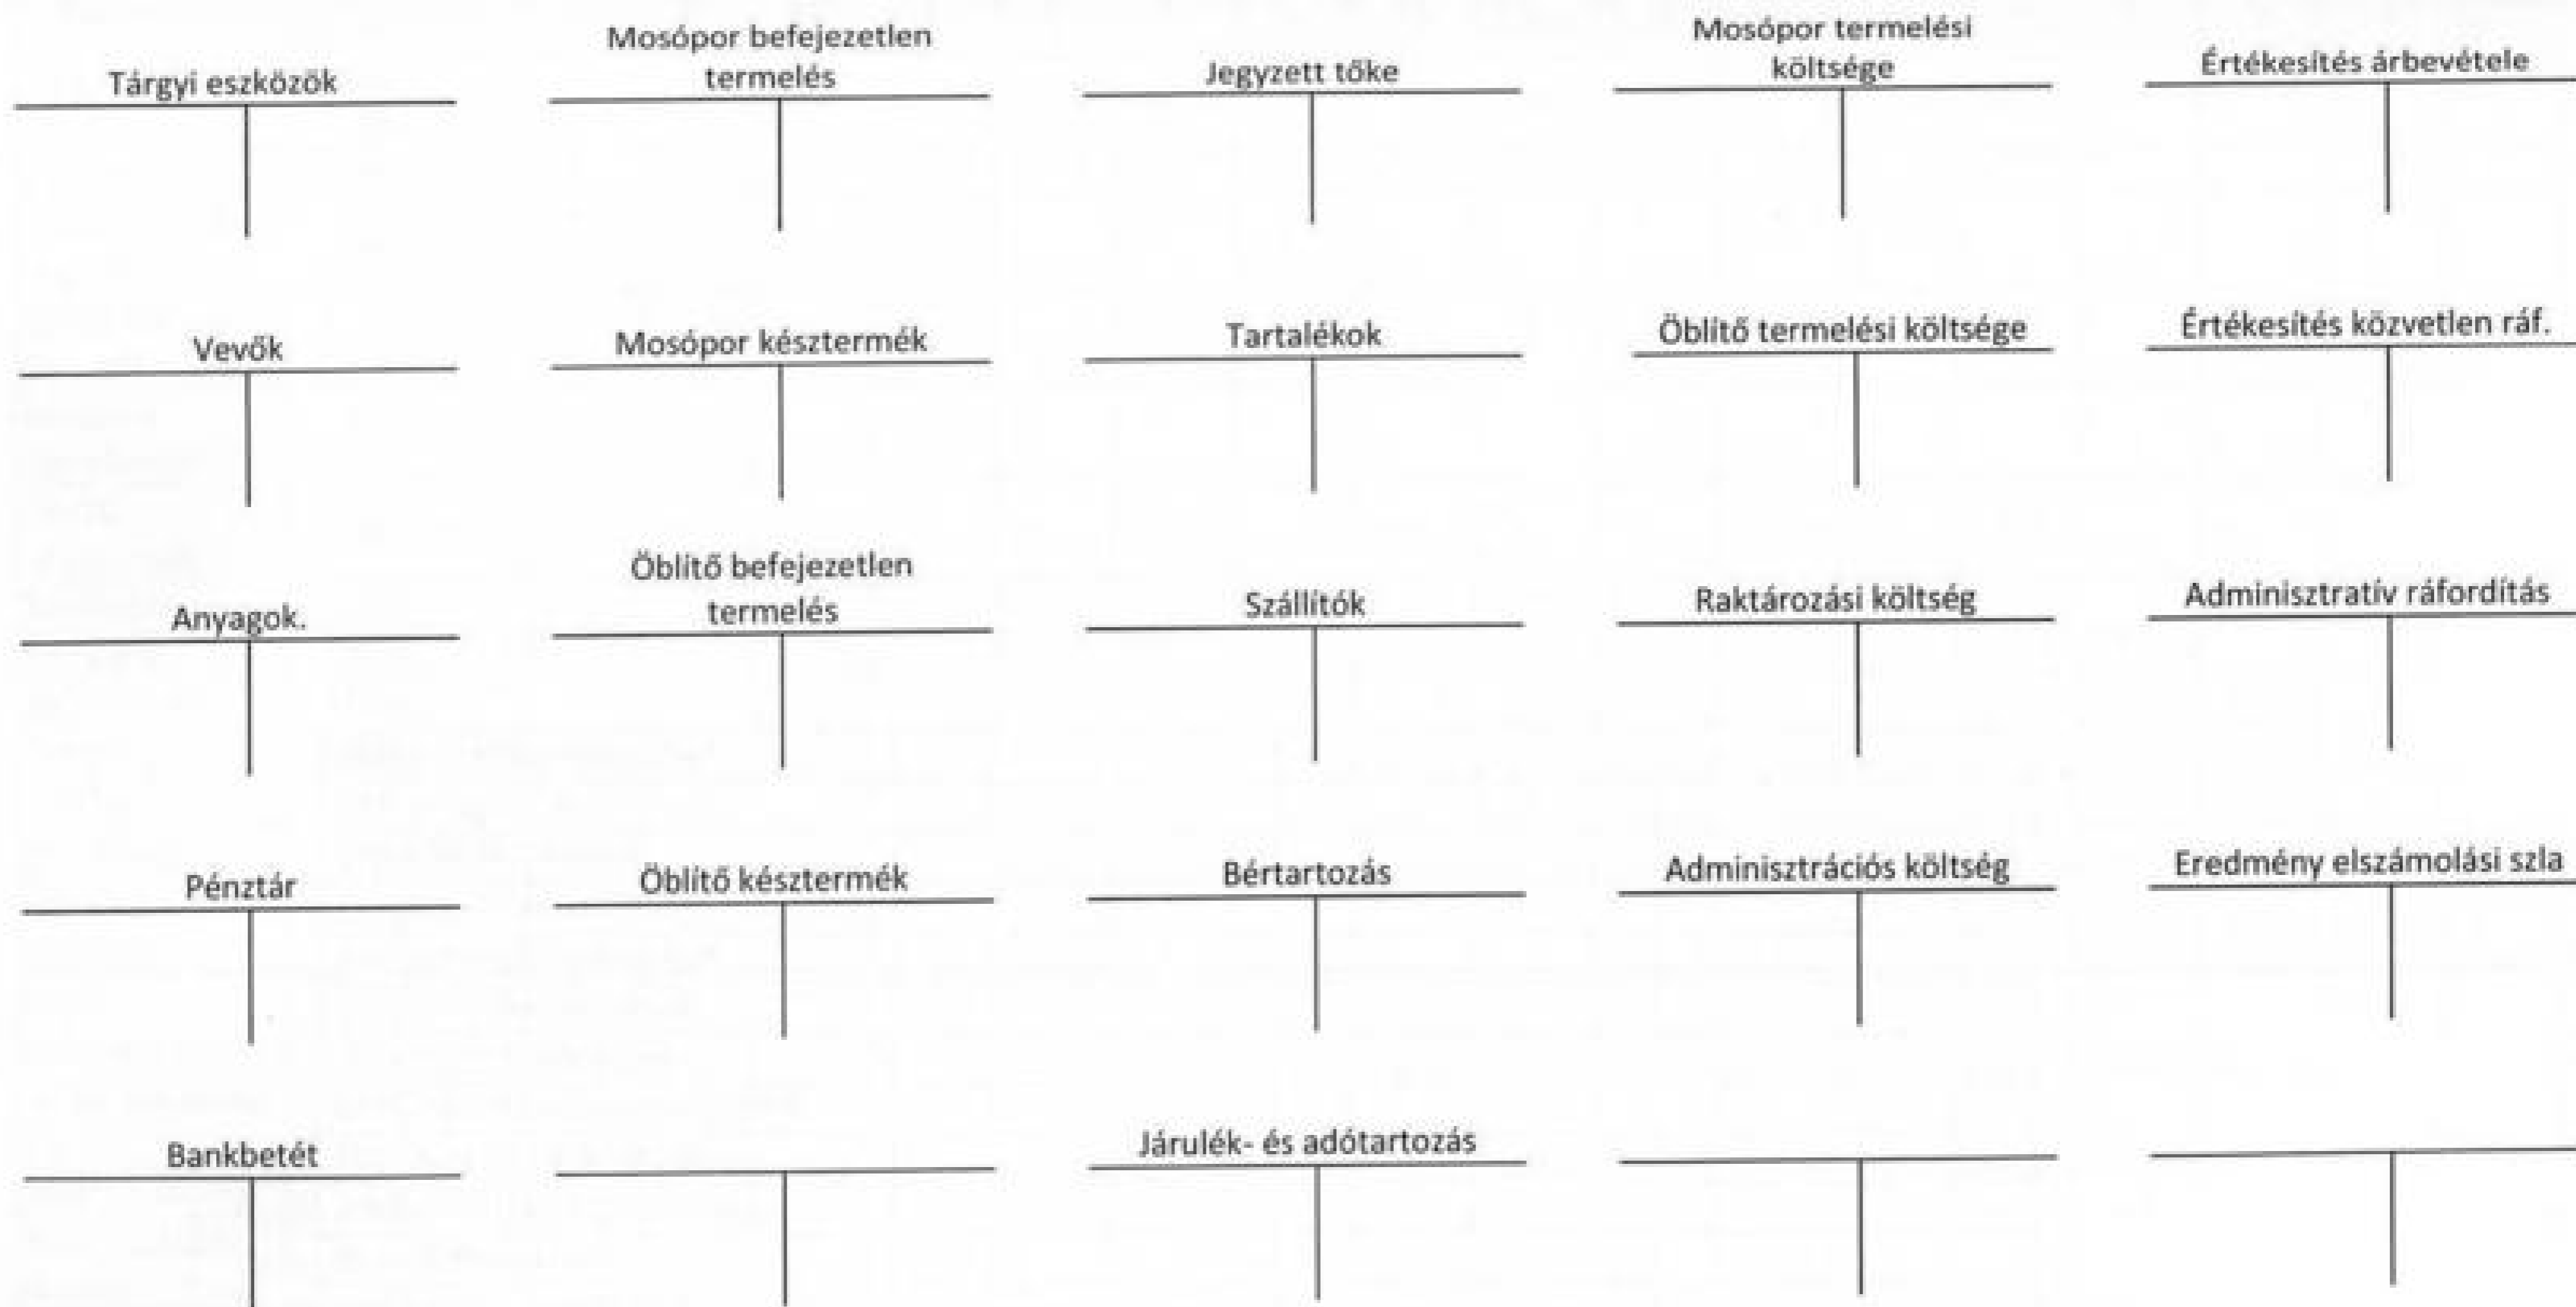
Tárgyi eszközök

Mosópor befejezetlen termelés

Jegyzett tőke

Mosópor termelési költsége

Értékesítés árbevétele

Vevők

Mosópor késztermék

Tartalékok

Öblítő termelési költsége

Értékesítés közvetlen ráf.

Anyagok.

Öblítő befejezetlen termelés

Szállítók

Raktározási költség

Adminisztratív ráfordítás

Pénztár

Öblítő késztermék

Bértartozás

Adminisztrációs költség

Eredmény elszámolási szla

Bankbetét

Járulék- és adótartozás